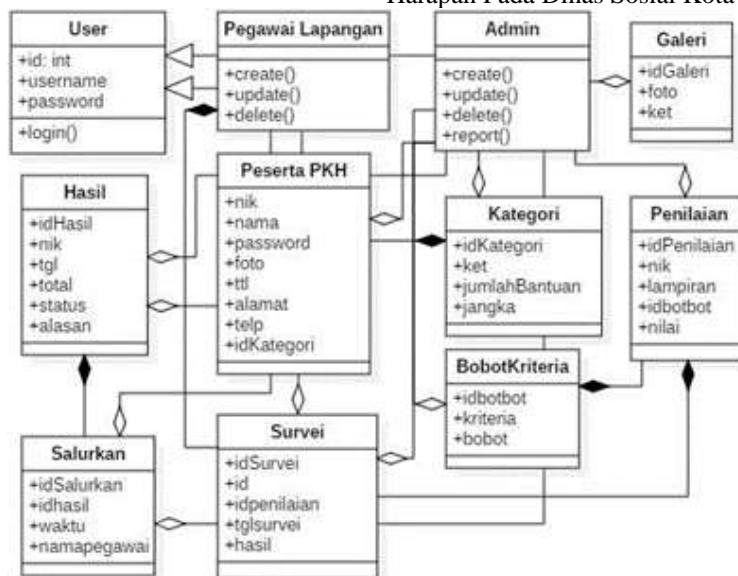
Harapan Pada Dinas Sosial Kota

User
+id: int
+username
+password
+login()

Pegawai Lapangan
+create()
+update()
+delete()

Admin
+create()
+update()
+delete()
+report()

Galeri
+idGaleri
+foto
+ket

Hasil
+idHasil
+nik
+tgl
+total
+status
+alasan

Peserta PKH
+nik
+nama
+password
+foto
+ttl
+alamat
+telp
+idKategori

Kategori
+idKategori
+ket
+jumlahBantuan
+jangka

Penilaian
+idPenilaian
+nik
+lampiran
+idbotbot
+nilai

BobotKriteria
+idbotbot
+kriteria
+bobot

Salurkan
+idSalurkan
+idhasil
+waktu
+namapegawai

Survei
+idSurvei
+id
+idpenilaian
+tglsurvei
+hasil